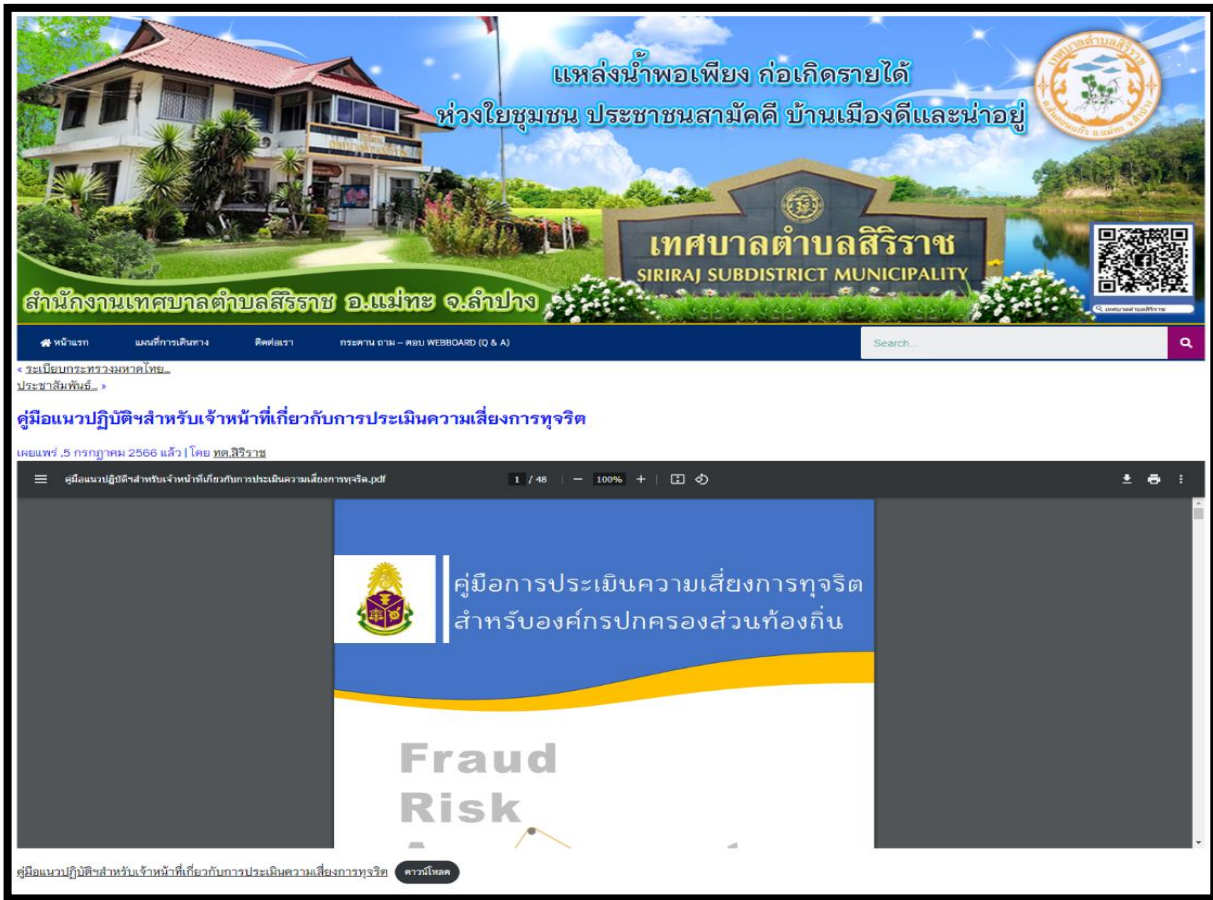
แหล่งน้ำพอเพียง ก่อเกิดรายได้
ห่วงใยชุมชน ประชาชนสามัคคี บ้านเมืองดีและน่าอยู่

เทศบาลตำบลสิริราช
SIRIRAJ SUBDISTRICT MUNICIPALITY

สำนักงานเทศบาลตำบลสิริราช อ.แม่ทะ จ.ลำปาง

เทศบาลตำบลสิริราช

หน้าแรก แผนที่การเดินทาง ติดต่อเรา กระดาน ถาม – ตอบ WEBBOARD (Q & A)

Search...

« ระเบียบกระทรวงมหาดไทย...
ประชาสัมพันธ์... »

คู่มือแนวปฏิบัติฯสำหรับเจ้าหน้าที่เกี่ยวกับการประเมินความเสี่ยงการทุจริต

เผยแพร่ ,5 กรกฎาคม 2566 แล้ว | โดย ทต.สิริราช

คู่มือแนวปฏิบัติฯสำหรับเจ้าหน้าที่เกี่ยวกับการประเมินความเสี่ยงการทุจริต.pdf 1 / 48 — 100% +

คู่มือการประเมินความเสี่ยงการทุจริต
สำหรับองค์กรปกครองส่วนท้องถิ่น

Fraud
Risk
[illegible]

คู่มือแนวปฏิบัติฯสำหรับเจ้าหน้าที่เกี่ยวกับการประเมินความเสี่ยงการทุจริต ดาวน์โหลด